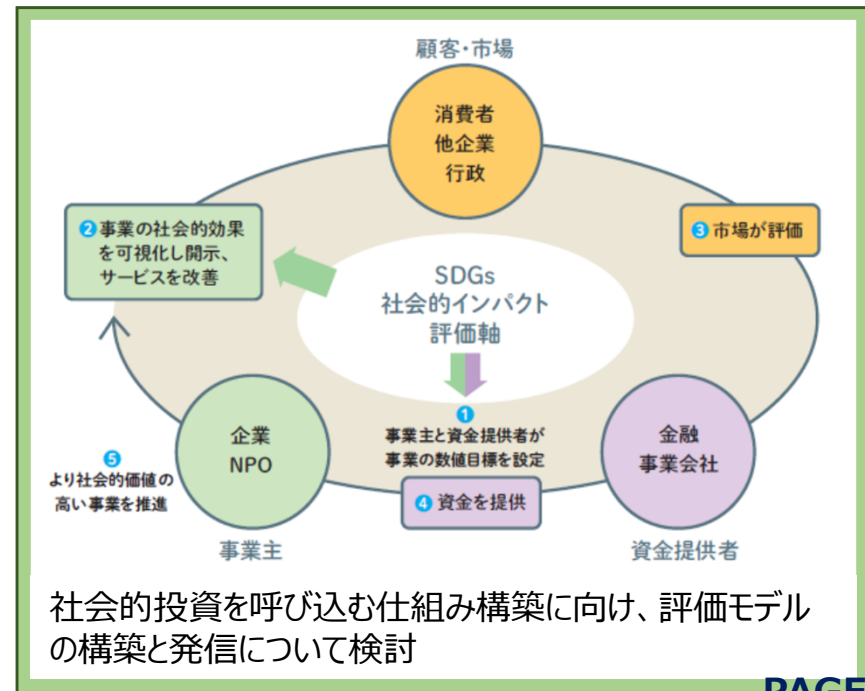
顧客・市場

消費者
他企業
行政

2 事業の社会的効果を可視化し開示、サービスを改善

3 市場が評価

SDGs
社会的インパクト
評価軸

1
事業主と資金提供者が事業の数値目標を設定

企業
NPO

金融
事業会社

5
より社会的価値の高い事業を推進

4 資金を提供

事業主

資金提供者

社会的投資を呼び込む仕組み構築に向け、評価モデルの構築と発信について検討

PAGE